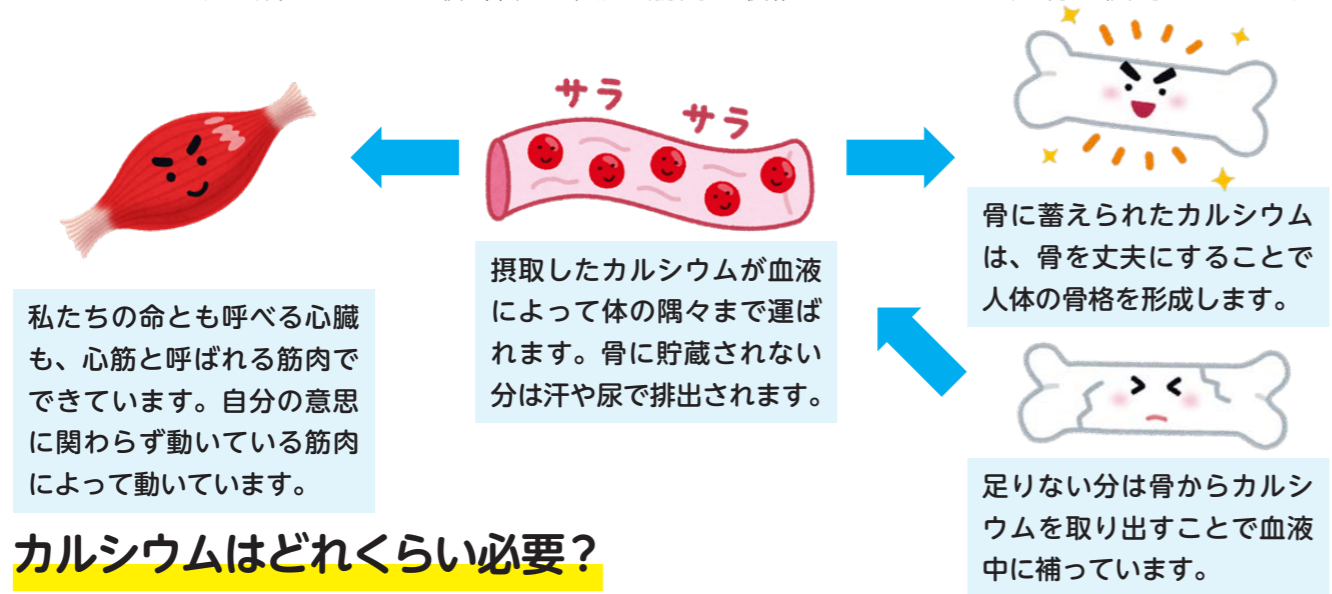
サラ
サラ

私たちの命とも呼べる心臓も、心筋と呼ばれる筋肉でできています。自分の意思に関わらず動いている筋肉によって動いています。

摂取したカルシウムが血液によって体の隅々まで運ばれます。骨に貯蔵されない分は汗や尿で排出されます。

骨に蓄えられたカルシウムは、骨を丈夫にすることで人体の骨格を形成します。

足りない分は骨からカルシウムを取り出すことで血液中に補っています。

カルシウムはどれくらい必要？